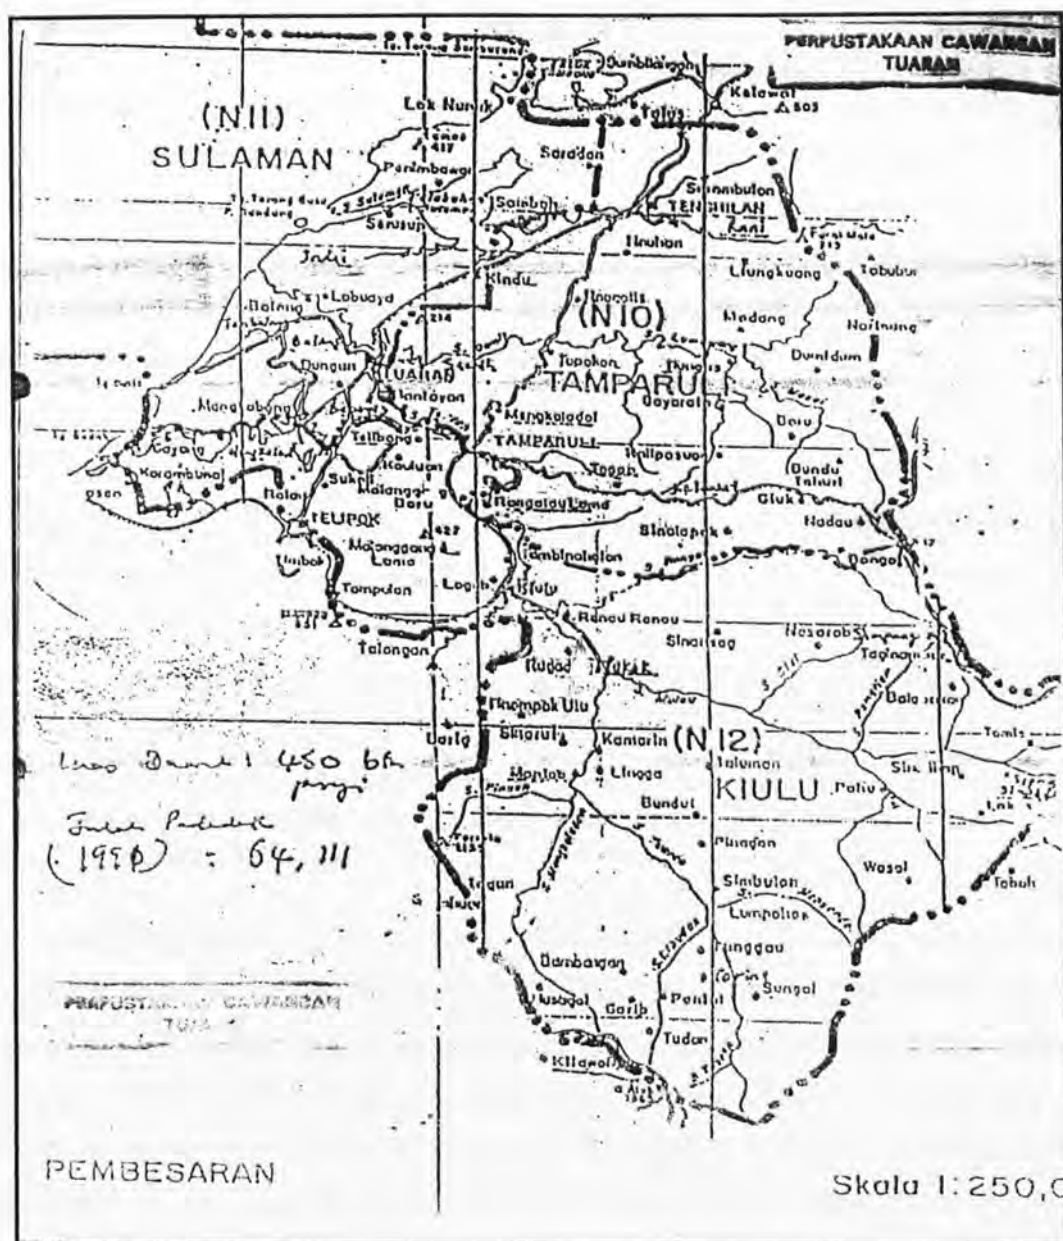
PERPUSTAKAAN CAWANGAN TUARAN

(N11)
SULAMAN

(N10)
TAMPARULI

(N12)
KIULU

Lok Nunuk
Dunbiangoh
Kelawat
Telipo
Saradan
Sinambulon
TENGHILAN
Parimbayan
Serusup
Jalil
Lobuaya
Kindu
Ilouhon
Lingkuang
Tobobon
Malang
Lingkuong
Noilnung
Dungun
TUARAN
Kindoyan
Mengkabong
Gayaratan
Dowil
Menggatal
Kayuan
Telibang
Kauluan
TAMPARULI
Topok
Tengah
Bundu Tuhan
Gayang
Karambunai
Sukat
Malangga Baru
Rangalau Lama
Siniapon
Nadau
TELIPOK
Malangga Lama
Tambinaloion
Dangol
Tampulan
Logoh
Renou Renou
Sinaitog
Nasarob
Tagnanan
Talongan
Rugad
Nukak
Mompak Ulu
Bala
Ularig
Sinurul
Kantarin
Lingga
Talainan
Sinilian
Bundut
Pinugan
Wasai
Tobuh
Sinbulan
Lumpolian
Tanggau
Dambaran
Sungai
Garib
Penuh
Tudan
Kilawait

Luas Daerah 450 km persegi
Jumlah Penduduk (1980) : 64,111

PERPUSTAKAAN CAWANGAN TUARAN

PEMBESARAN

Skala 1:250,0